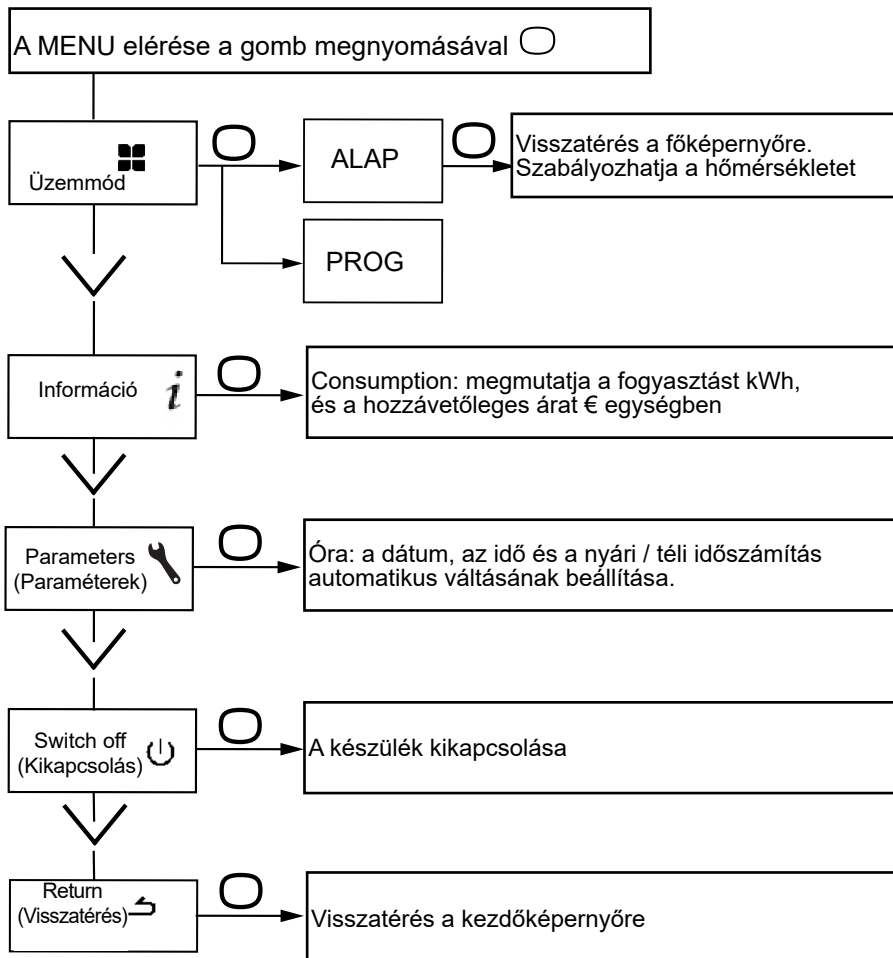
A MENU elérése a gomb megnyomásával

Üzemmód

ALAP

Visszatérés a főképernyőre. Szabályozhatja a hőmérsékletet

PROG

Információ $i$

Consumption: megmutatja a fogyasztást kWh, és a hozzávetőleges árat € egységben

Parameters (Paraméterek)

Óra: a dátum, az idő és a nyári / téli időszámítás automatikus váltásának beállítása.

Switch off (Kikapcsolás)

A készülék kikapcsolása

Return (Visszatérés)

Visszatérés a kezdőképernyőre